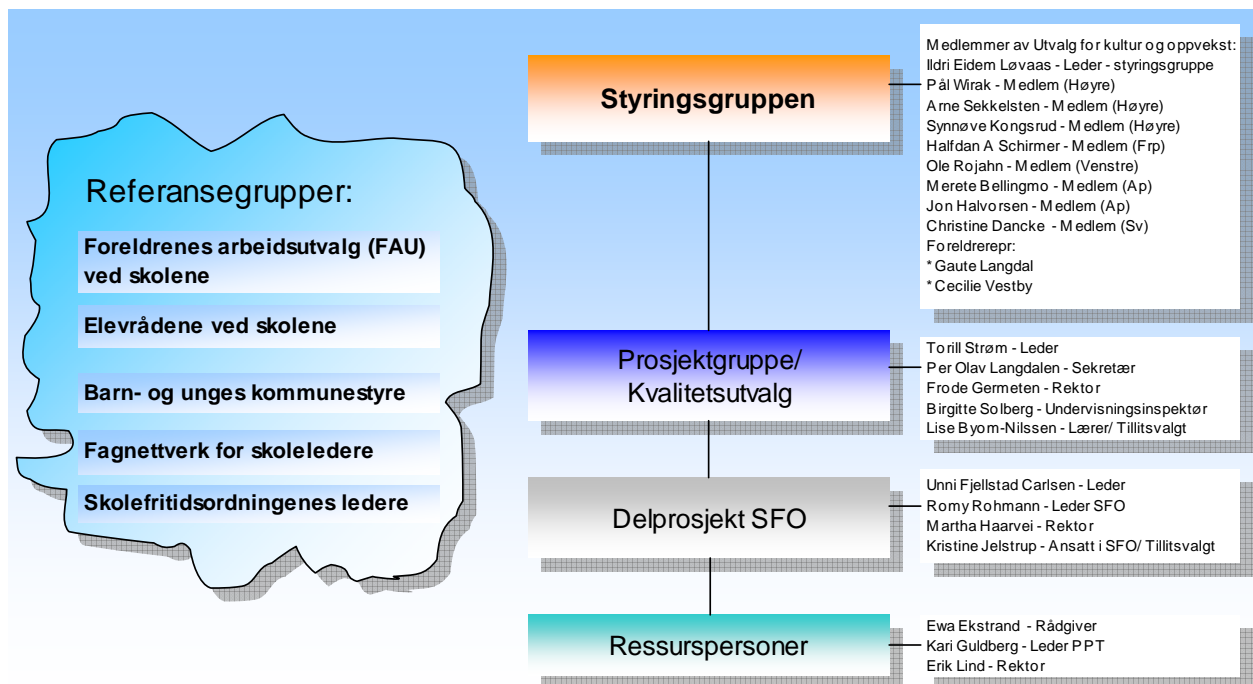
Referansegrupper:

Foreldrenes arbeidsutvalg (FAU) ved skolene

Elevrådene ved skolene

Barn- og unges kommunestyre

Fagnettverk for skoleledere

Skolefritidsordningenes ledere

Styringsgruppen

Medlemmer av Utvalg for kultur og oppvekst:
Ildri Eidem Løvaas - Leder - styringsgruppe
Pål Wirak - Medlem (Høyre)
Arne Sekkelsten - Medlem (Høyre)
Synnøve Kongsrud - Medlem (Høyre)
Halfdan A Schirmer - Medlem (Frp)
Ole Rojahn - Medlem (Venstre)
Merete Bellingmo - Medlem (Ap)
Jon Halvorsen - Medlem (Ap)
Christine Dancke - Medlem (Sv)
Foreldrerepr:
* Gaute Langdal
* Cecilie Vestby

Prosjektgruppe/ Kvalitetsutvalg

Torill Strøm - Leder
Per Olav Langdalen - Sekretær
Frode Germeten - Rektor
Birgitte Solberg - Undervisningsinspektør
Lise Byom-Nilssen - Lærer/ Tillitsvalgt

Delprosjekt SFO

Unni Fjellstad Carlsen - Leder
Romy Rohmann - Leder SFO
Martha Haarvei - Rektor
Kristine Jelstrup - Ansatt i SFO/ Tillitsvalgt

Ressurspersoner

Ewa Ekstrand - Rådgiver
Kari Guldberg - Leder PPT
Erik Lind - Rektor